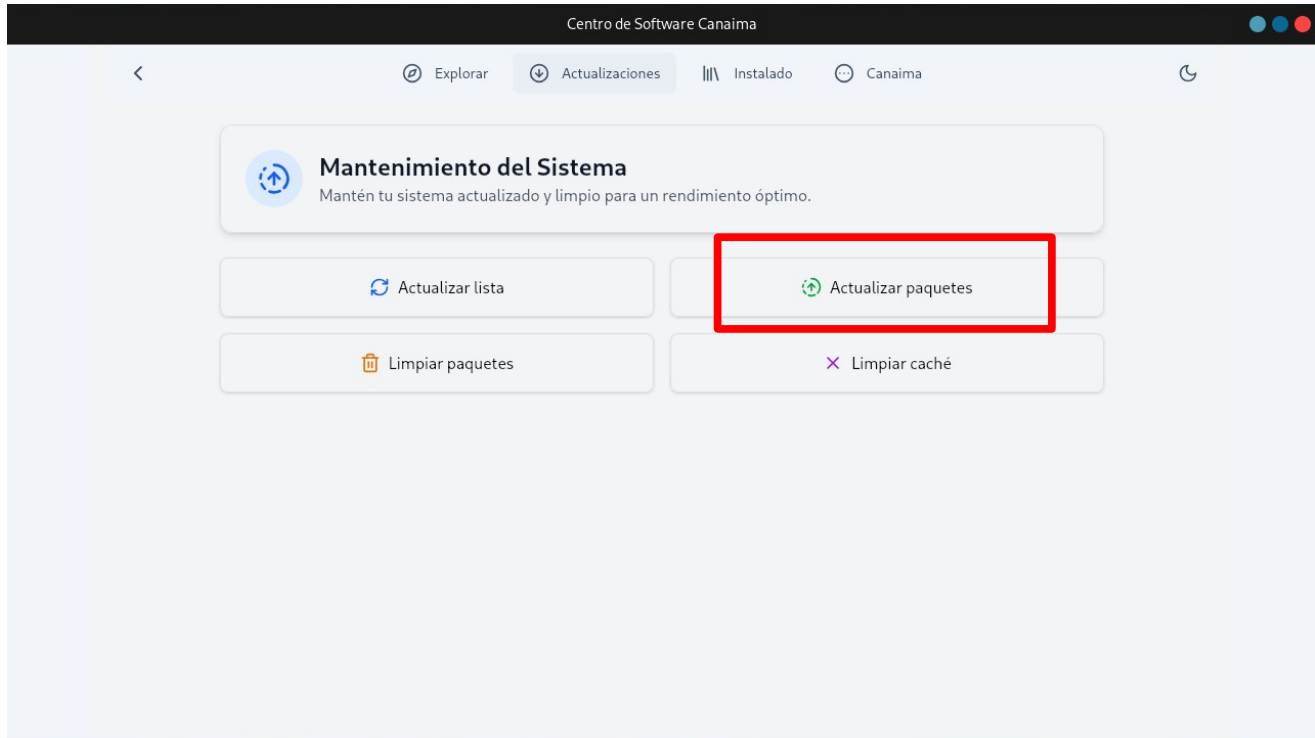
Centro de Software Canaima

Explorar Actualizaciones Instalado Canaima

Mantenimiento del Sistema
Mantén tu sistema actualizado y limpio para un rendimiento óptimo.

Actualizar lista

Actualizar paquetes

Limpiar paquetes

Limpiar caché